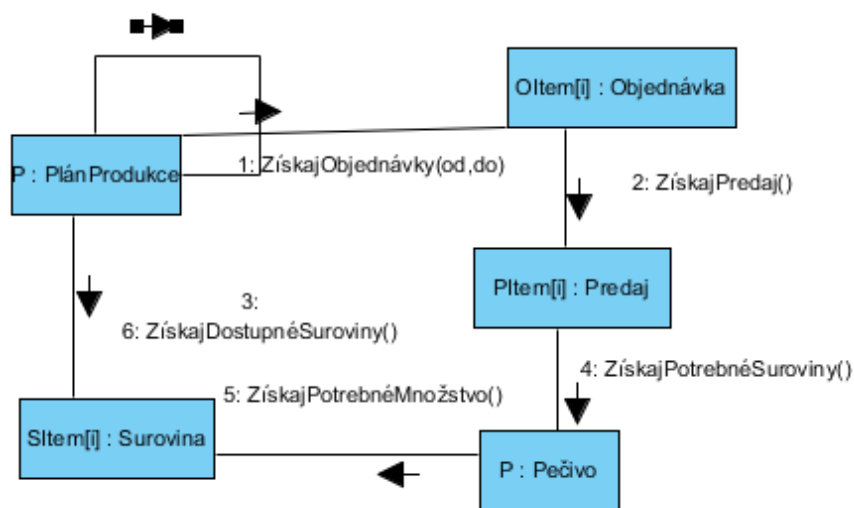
OItem[i] : Objednávka

P : PlánProdukce

1: ZískajObjednávky(od,do)

2: ZískajPredaj()

PItem[i] : Predaj

3:
6: ZískajDostupnéSuroviny()

4: ZískajPotrebnéSuroviny()

5: ZískajPotrebnéMnožstvo()

SItem[i] : Surovina

P : Pečivo